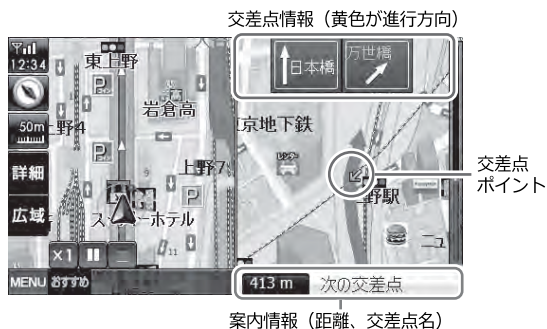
交差点情報（黄色が進行方向）

12:34

東上野

日本橋

万世橋

岩倉高

50m

上野4

京地下鉄

詳細

上野7

広域

スー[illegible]ホテル

交差点ポイント

野駅

ニュ

×1

MENU おすすめ

413 m 次の交差点

案内情報（距離、交差点名）